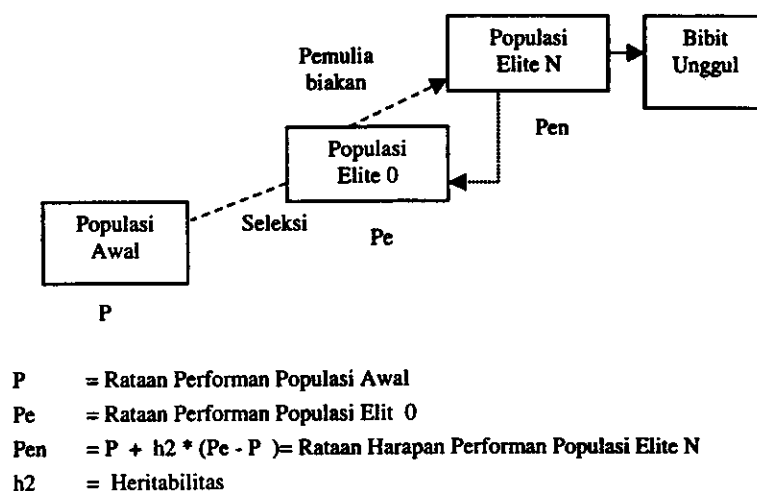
Pemulia biakan

Populasi Elite N

Bibit Unggul

Pen

Populasi Elite 0

Populasi Awal

Seleksi

Pe

P

P = Rataan Performan Populasi Awal

Pe = Rataan Performan Populasi Elit 0

Pen = P + h2 * (Pe - P )= Rataan Harapan Performan Populasi Elite N

h2 = Heritabilitas